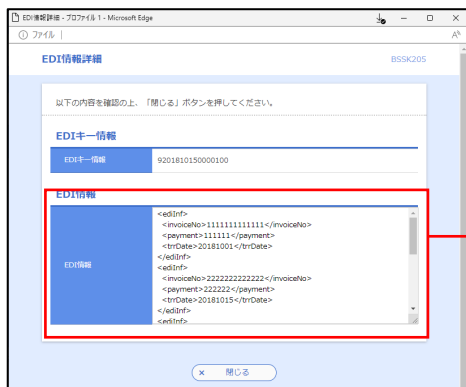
EDI情報詳細 - プロファイル 1 - Microsoft Edge

ⓘ ファイル |

EDI情報詳細

BSSK205

以下の内容を確認の上、「閉じる」ボタンを押してください。

EDIキー情報

| EDIキー情報 | 9201810150000100 |
|---|---|

EDI情報

| EDI情報 | <ediInf> <invoiceNo>1111111111111</invoiceNo> <payment>111111</payment> <trrDate>20181001</trrDate> </ediInf> <ediInf> <invoiceNo>2222222222222</invoiceNo> <payment>222222</payment> <trrDate>20181015</trrDate> </ediInf> <ediInf> |
|---|---|

× 閉じる